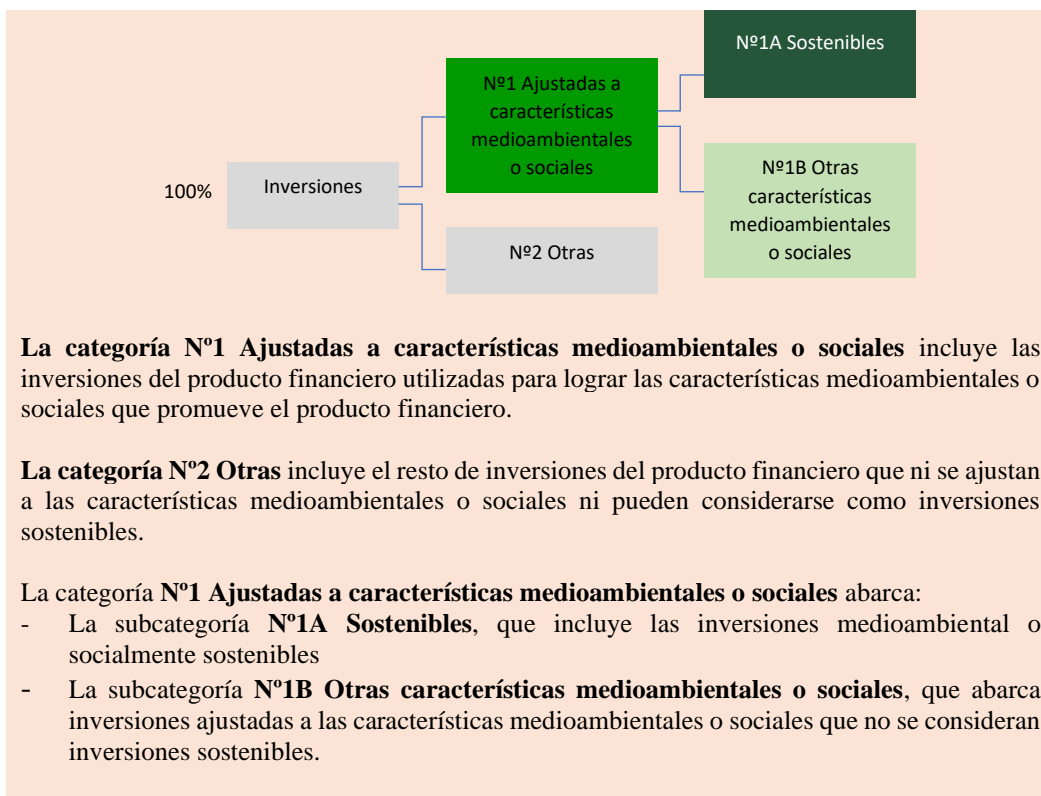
100%

Inversiones

Nº1 Ajustadas a características medioambientales o sociales

Nº2 Otras

Nº1A Sostenibles

Nº1B Otras características medioambientales o sociales

**La categoría Nº1 Ajustadas a características medioambientales o sociales** incluye las inversiones del producto financiero utilizadas para lograr las características medioambientales o sociales que promueve el producto financiero.

**La categoría Nº2 Otras** incluye el resto de inversiones del producto financiero que ni se ajustan a las características medioambientales o sociales ni pueden considerarse como inversiones sostenibles.

La categoría **Nº1 Ajustadas a características medioambientales o sociales** abarca:
- La subcategoría **Nº1A Sostenibles**, que incluye las inversiones medioambiental o socialmente sostenibles
- La subcategoría **Nº1B Otras características medioambientales o sociales**, que abarca inversiones ajustadas a las características medioambientales o sociales que no se consideran inversiones sostenibles.